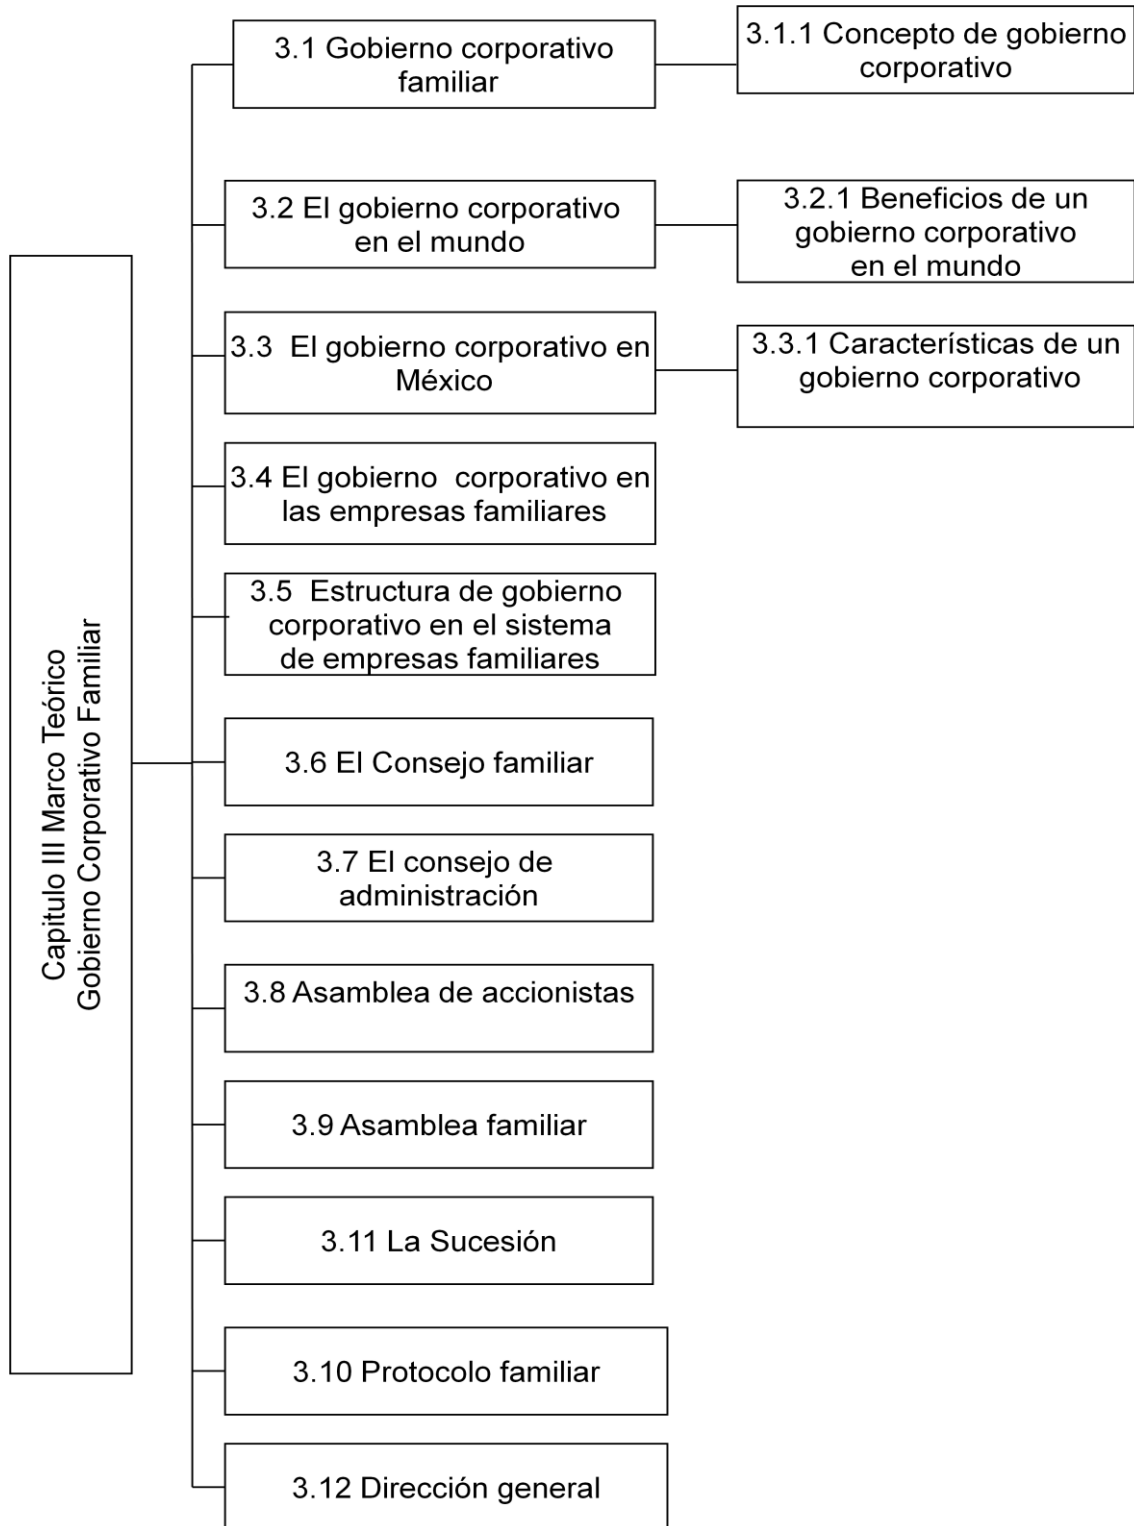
Capitulo III Marco Teórico
Gobierno Corporativo Familiar

3.1 Gobierno corporativo familiar

3.1.1 Concepto de gobierno corporativo

3.2 El gobierno corporativo en el mundo

3.2.1 Beneficios de un gobierno corporativo en el mundo

3.3 El gobierno corporativo en México

3.3.1 Características de un gobierno corporativo

3.4 El gobierno corporativo en las empresas familiares

3.5 Estructura de gobierno corporativo en el sistema de empresas familiares

3.6 El Consejo familiar

3.7 El consejo de administración

3.8 Asamblea de accionistas

3.9 Asamblea familiar

3.11 La Sucesión

3.10 Protocolo familiar

3.12 Dirección general